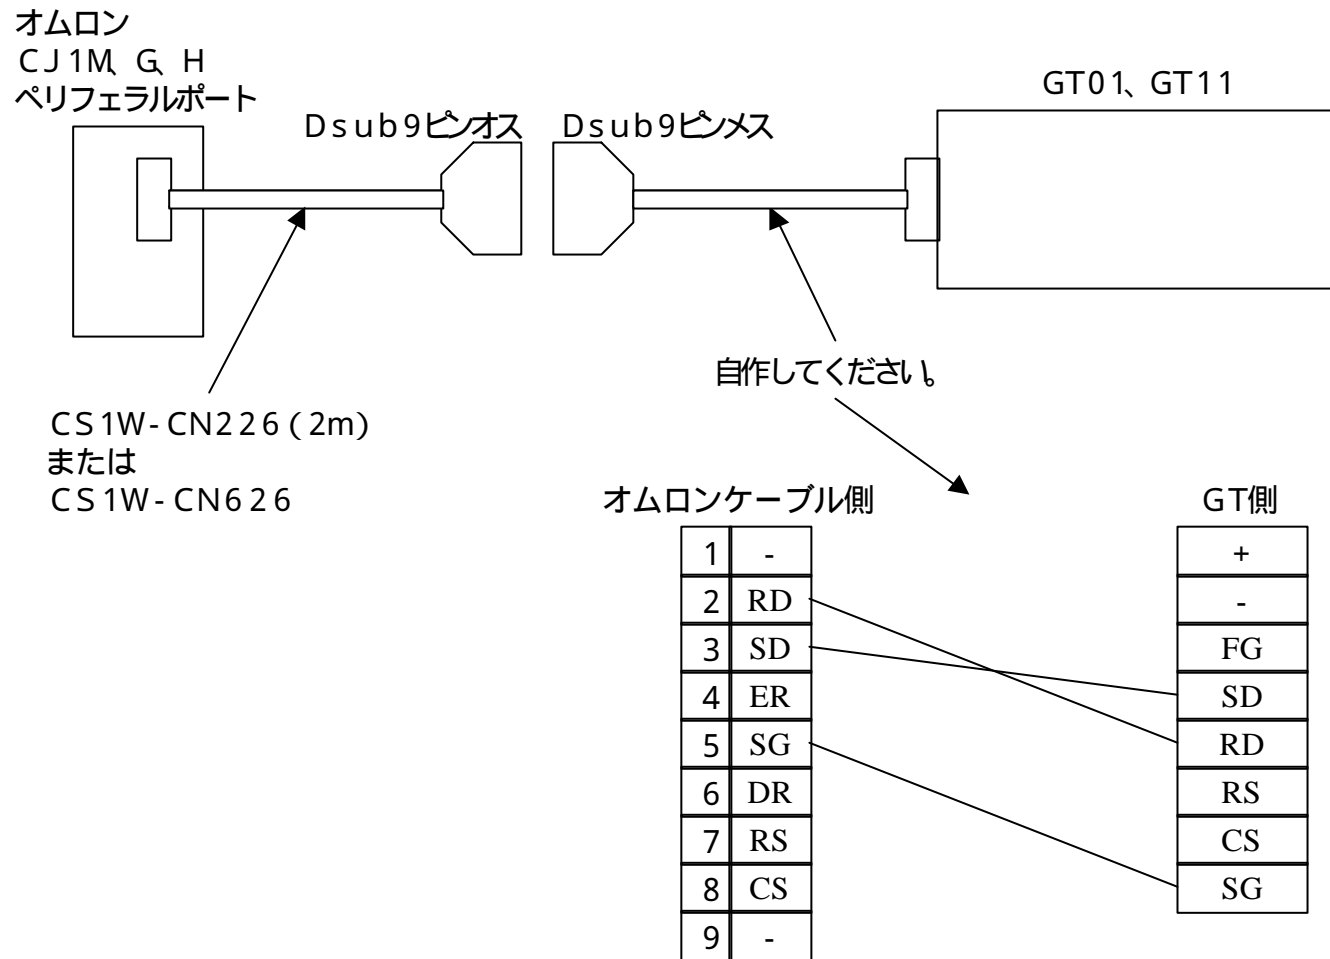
オムロン
CJ1M、G、H
ペリフェラルポート

Dsub9ピンオス

Dsub9ピンメス

GT01、GT11

自作してください。

CS1W-CN226 (2m)
または
CS1W-CN626

オムロンケーブル側

| 1 | - |
|---|---|
| 2 | RD |
| 3 | SD |
| 4 | ER |
| 5 | SG |
| 6 | DR |
| 7 | RS |
| 8 | CS |
| 9 | - |

GT側

| + |
|---|
| - |
| FG |
| SD |
| RD |
| RS |
| CS |
| SG |